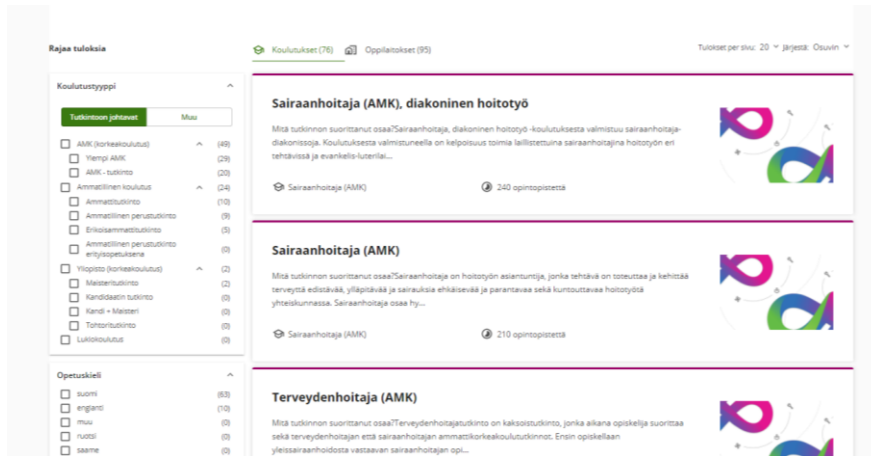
Rajaa tuloksia

Koulutukset (76)
Oppilaitokset (95)

Tulokset per sivu: 20
Järjestä: Osuvin

Koulutustyyppi

Tutkintoon johtavat
Muu

AMK (korkeakoulutus) (49)
Ylempi AMK (29)
AMK - tutkinto (20)
Ammatillinen koulutus (24)
Ammattitutkinto (10)
Ammatillinen perustutkinto (9)
Erikoisammattitutkinto (5)
Ammatillinen perustutkinto erityisopetuksena (0)
Yliopisto (korkeakoulutus) (2)
Maisteritutkinto (2)
Kandidaatin tutkinto (0)
Kandi + Maisteri (0)
Tohtoritutkinto (0)
Lukiokoulutus (0)

Opetuskieli

suomi (63)
englanti (10)
muu (0)
ruotsi (0)
saame (0)

Sairaanhoitaja (AMK), diakoninen hoitotyö

Mitä tutkinnon suorittanut osaa?Sairaanhoitaja, diakoninen hoitotyö -koulutuksesta valmistuu sairaanhoitaja-diakonissoja. Koulutuksesta valmistuneella on kelpoisuus toimia laillistettuina sairaanhoitajina hoitotyön eri tehtävissä ja evankelis-luterilai...

Sairaanhoitaja (AMK)
240 opintopistettä

Sairaanhoitaja (AMK)

Mitä tutkinnon suorittanut osaa?Sairaanhoitaja on hoitotyön asiantuntija, jonka tehtävä on toteuttaa ja kehittää terveyttä edistävää, ylläpitävää ja sairauksia ehkäisevää ja parantavaa sekä kuntouttavaa hoitotyötä yhteiskunnassa. Sairaanhoitaja osaa hy...

Sairaanhoitaja (AMK)
210 opintopistettä

Terveydenhoitaja (AMK)

Mitä tutkinnon suorittanut osaa?Terveydenhoitajatutkinto on kaksoistutkinto, jonka aikana opiskelija suorittaa sekä terveydenhoitajan että sairaanhoitajan ammattikorkeakoulututkinnot. Ensin opiskellaan yleissairaanhoidosta vastaavan sairaanhoitajan opi...